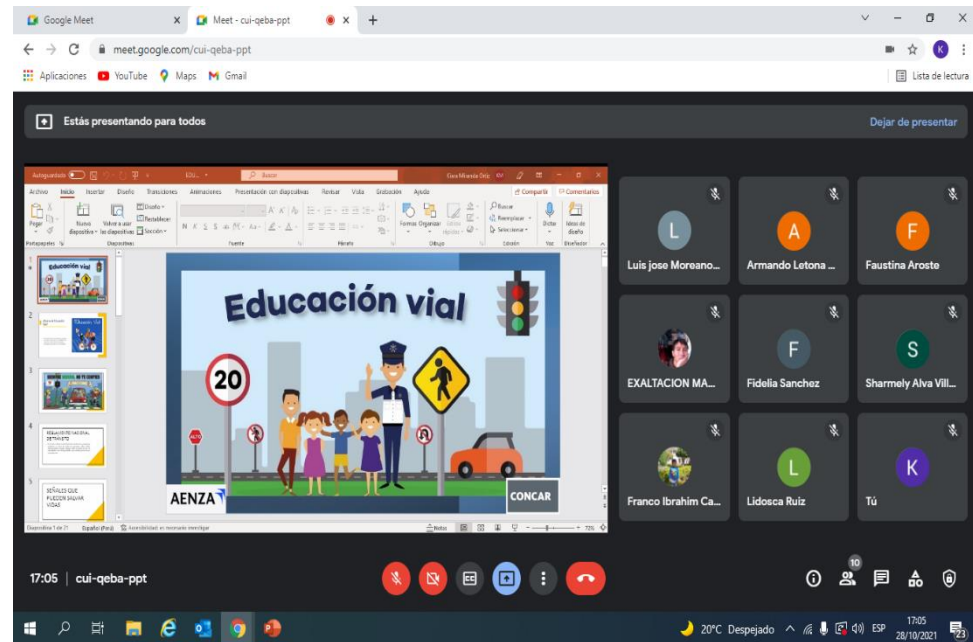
Google Meet
Meet - cui-qeba-ppt
meet.google.com/cui-qeba-ppt
Aplicaciones YouTube Maps Gmail
Lista de lectura
Estás presentando para todos
Dejar de presentar
Autoguardado
Buscar
Archivo Inicio Insertar Diseño Transiciones Animaciones Presentación con diapositivas Revisar Vista Grabación Ayuda
Compartir Comentarios
Portapapeles Diapositivas Fuente Párrafo Dibujo Edición Voz Diseñador
Educación vial
20
ALTO
AENZA
CONCAR
REGLAMENTO NACIONAL DE TRÁNSITO
SEÑALES QUE PUEDEN SALVAR VIDAS
Diapositiva 1 de 21 Español (Perú) Accesibilidad: es necesario investigar
Notas 73 %
Luis jose Moreano...
Armando Letona ...
Faustina Aroste
EXALTACION MA...
Fidelia Sanchez
Sharmely Alva Vill...
Franco Ibrahim Ca...
Lidosca Ruiz
Tú
L
A
F
F
S
L
K
17:05 | cui-qeba-ppt
10
20°C Despejado
ESP
17:05
28/10/2021
23